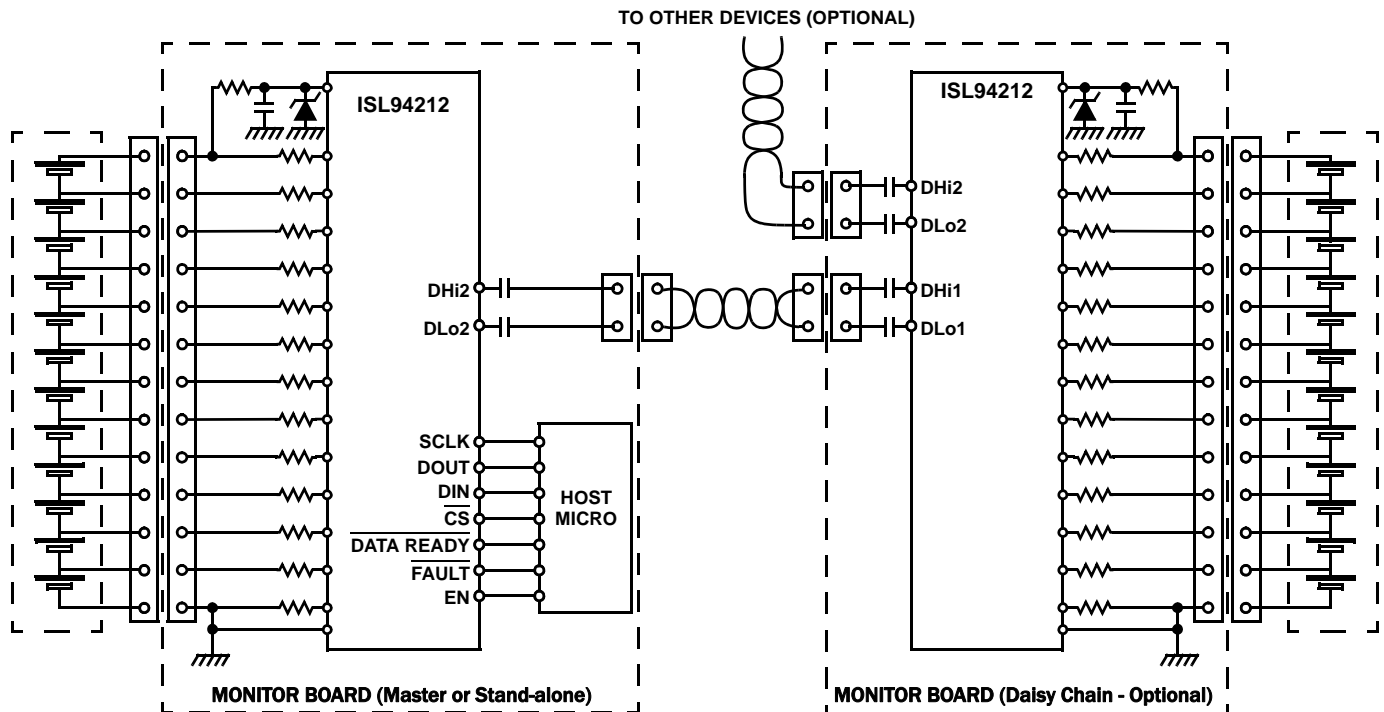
TO OTHER DEVICES (OPTIONAL)

ISL94212

DHi2

DLo2

SCLK

DOUT

DIN

$\overline{CS}$

$\overline{DATA\ READY}$

$\overline{FAULT}$

EN

HOST MICRO

ISL94212

DHi2

DLo2

DHi1

DLo1

MONITOR BOARD (Master or Stand-alone)

MONITOR BOARD (Daisy Chain - Optional)